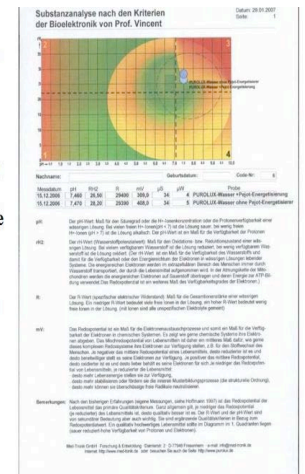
Substanzanalyse nach den Kriterien der Bioelektronik von Prof. Vincent

Datum: 29.01.2007
Seite: 1

PUROLUX-Wasser +Pejot-Energiebelebung
PUROLUX-Wasser ohne Pejot-Energetisierer

Nachname:
Geburtsdatum:
Geschlecht:

| Messdatum | pH | RH2 | R | mV | µS | µW | | Probe |
|---|---|---|---|---|---|---|---|---|
| 15.12.2006 | 7,490 | 26,50 | 29400 | 309,0 | 34 | | 4 | PUROLUX-Wasser +Pejot-Energiebelebung |
| 15.12.2006 | 7,470 | 28,20 | 29300 | 408,0 | 34 | | 5 | PUROLUX-Wasser ohne Pejot-Energetisierer |

pH: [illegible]

rH2: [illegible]

R: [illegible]

mV: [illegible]

Bemerkungen: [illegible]

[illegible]